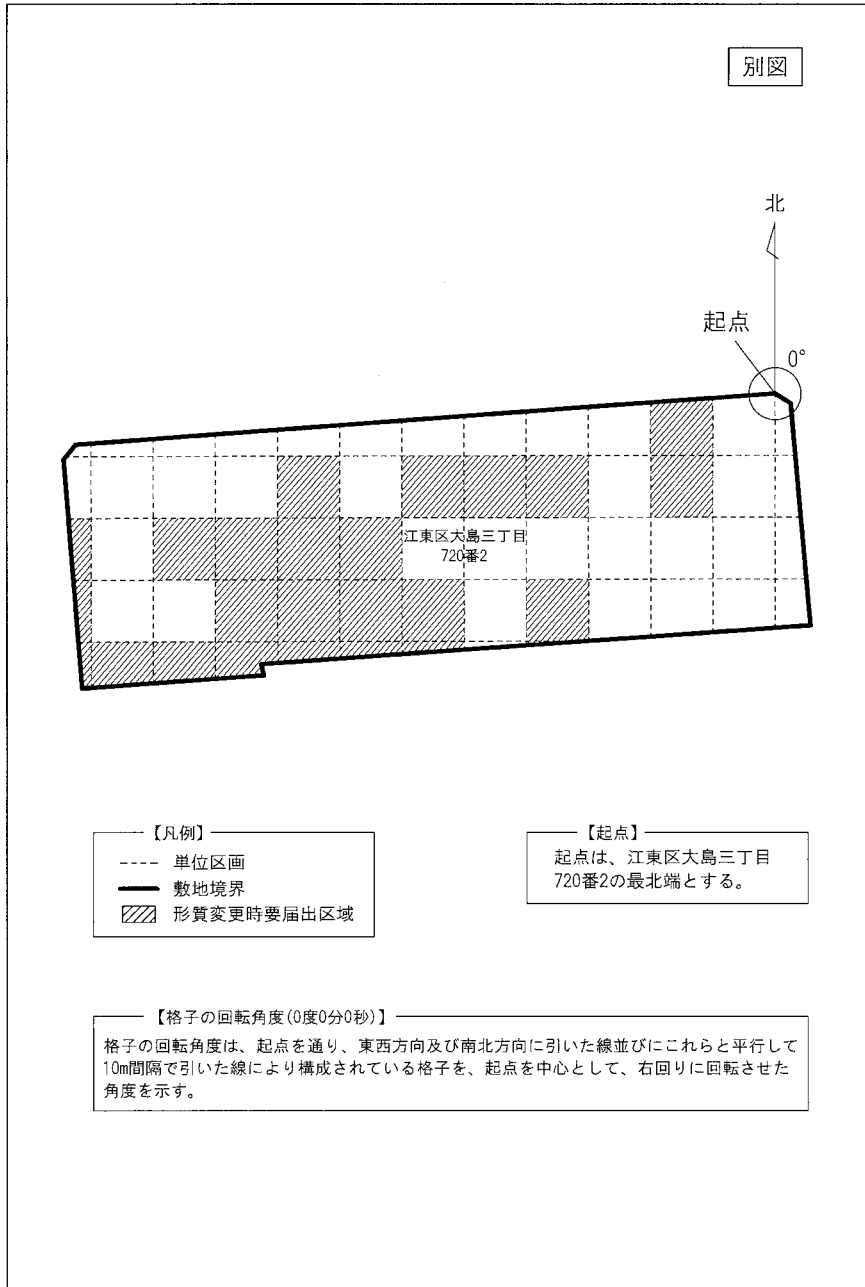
別図

北

起点

0°

江東区大島三丁目
720番2

【凡例】
単位区画
敷地境界
形質変更時要届出区域

【起点】
起点は、江東区大島三丁目720番2の最北端とする。

【格子の回転角度(0度0分0秒)】
格子の回転角度は、起点を通り、東西方向及び南北方向に引いた線並びにこれらと平行して10m間隔で引いた線により構成されている格子を、起点を中心として、右回りに回転させた角度を示す。